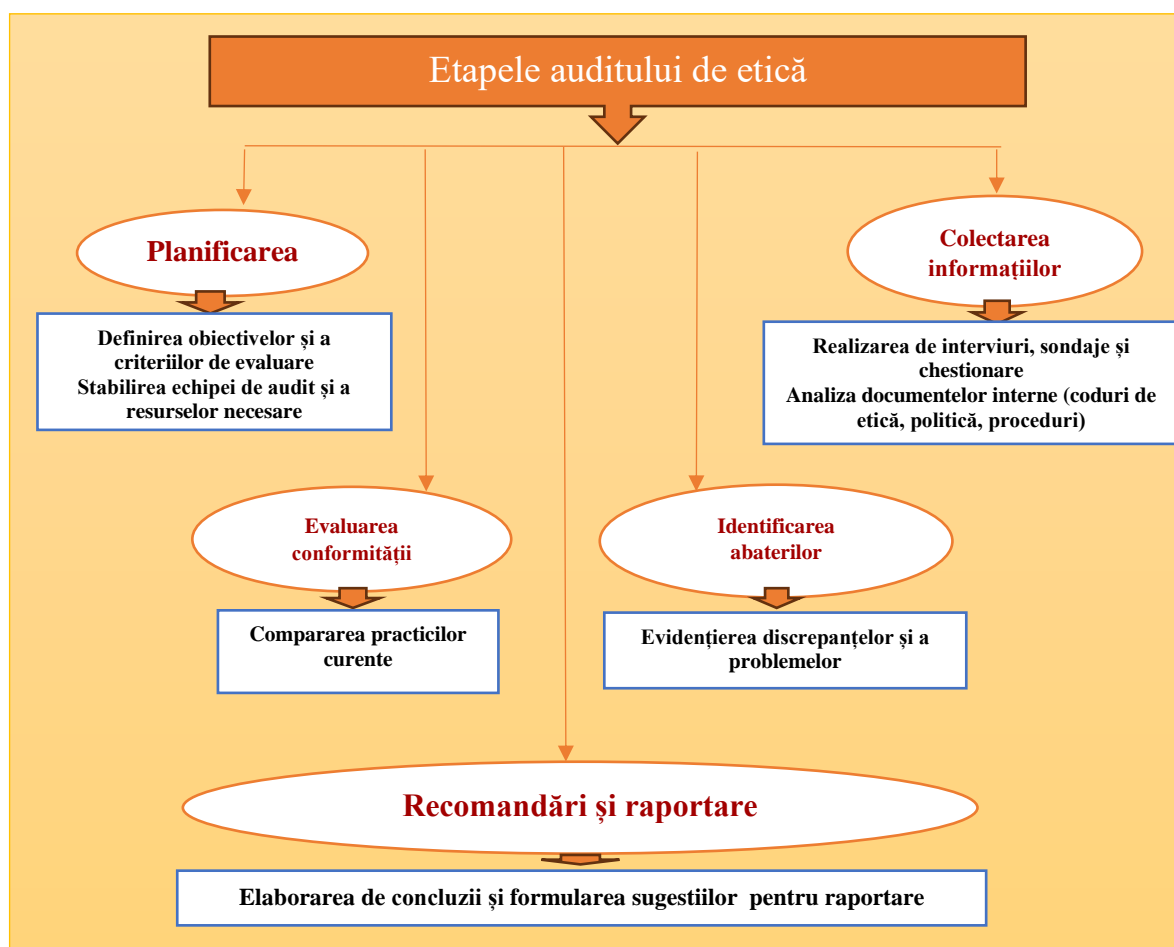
Etapele auditului de etică

Planificarea

Definirea obiectivelor și a criteriilor de evaluare
Stabilirea echipei de audit și a resurselor necesare

Colectarea informațiilor

Realizarea de interviuri, sondaje și chestionare
Analiza documentelor interne (coduri de etică, politică, proceduri)

Evaluarea conformității

Compararea practicilor curente

Identificarea abaterilor

Evidențierea discrepanțelor și a problemelor

Recomandări și raportare

Elaborarea de concluzii și formularea sugestiilor pentru raportare